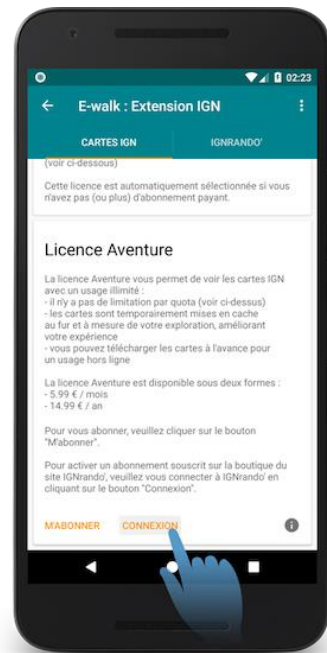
02:23

E-walk : Extension IGN

CARTES IGN

IGNRANDO'

(voir ci-dessous)

Cette licence est automatiquement sélectionnée si vous n'avez pas (ou plus) d'abonnement payant.

Licence Aventure

La licence Aventure vous permet de voir les cartes IGN avec un usage illimité :
- il n'y a pas de limitation par quota (voir ci-dessus)
- les cartes sont temporairement mises en cache au fur et à mesure de votre exploration, améliorant votre expérience
- vous pouvez télécharger les cartes à l'avance pour un usage hors ligne

La licence Aventure est disponible sous deux formes :
- 5.99 € / mois
- 14.99 € / an

Pour vous abonner, veuillez cliquer sur le bouton "M'abonner".

Pour activer un abonnement souscrit sur la boutique du site IGNrando', veuillez vous connecter à IGNrando' en cliquant sur le bouton "Connexion".

M'ABONNER

CONNEXION